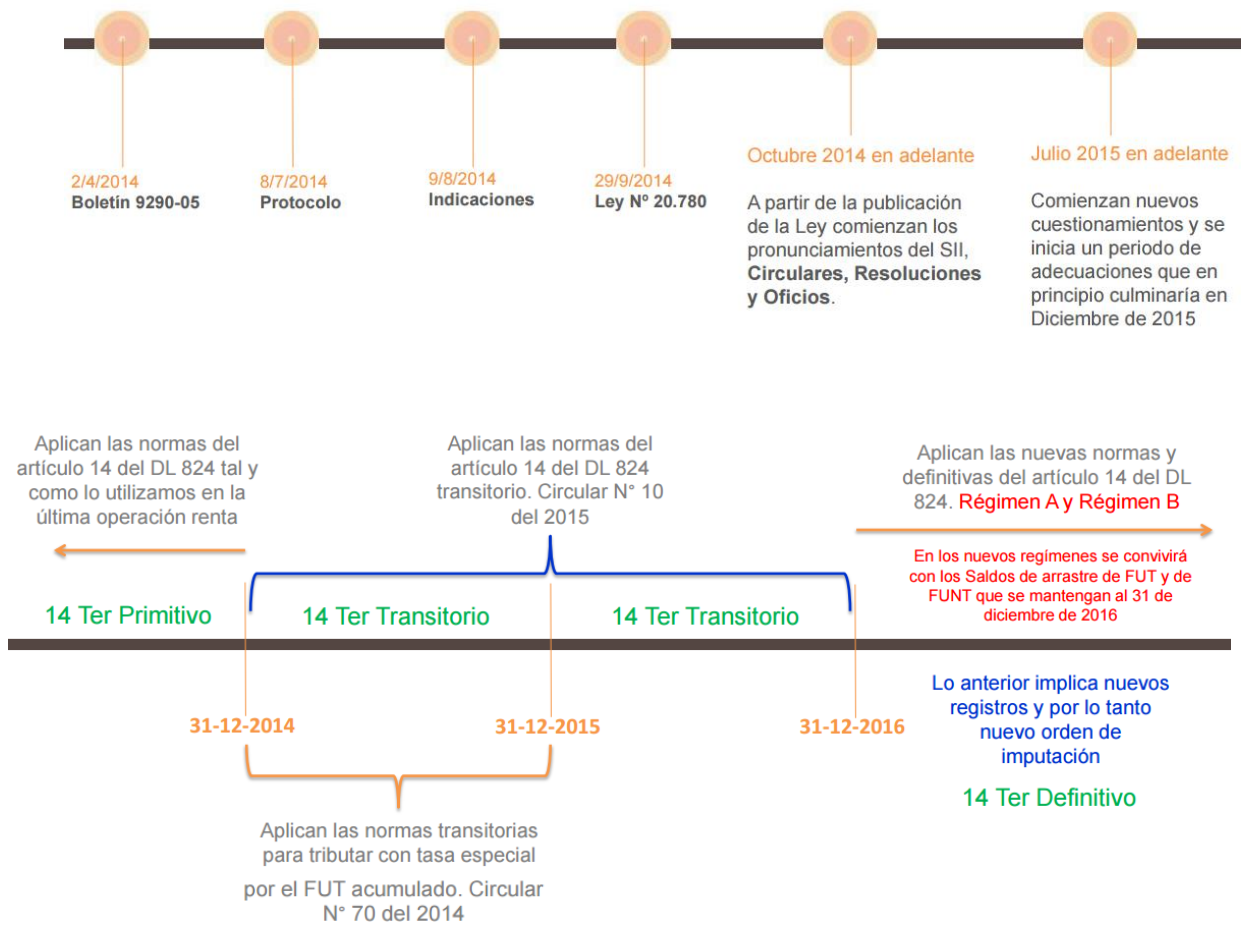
2/4/2014
Boletín 9290-05

8/7/2014
Protocolo

9/8/2014
Indicaciones

29/9/2014
Ley Nº 20.780

Octubre 2014 en adelante

A partir de la publicación de la Ley comienzan los pronunciamientos del SII, Circulares, Resoluciones y Oficios.

Julio 2015 en adelante

Comienzan nuevos cuestionamientos y se inicia un periodo de adecuaciones que en principio culminaría en Diciembre de 2015

Aplican las normas del artículo 14 del DL 824 tal y como lo utilizamos en la última operación renta

Aplican las normas del artículo 14 del DL 824 transitorio. Circular N° 10 del 2015

Aplican las nuevas normas y definitivas del artículo 14 del DL 824. Régimen A y Régimen B

En los nuevos regímenes se convivirá con los Saldos de arrastre de FUT y de FUNT que se mantengan al 31 de diciembre de 2016

14 Ter Primitivo

14 Ter Transitorio

14 Ter Transitorio

31-12-2014

31-12-2015

31-12-2016

Lo anterior implica nuevos registros y por lo tanto nuevo orden de imputación

14 Ter Definitivo

Aplican las normas transitorias para tributar con tasa especial

por el FUT acumulado. Circular N° 70 del 2014